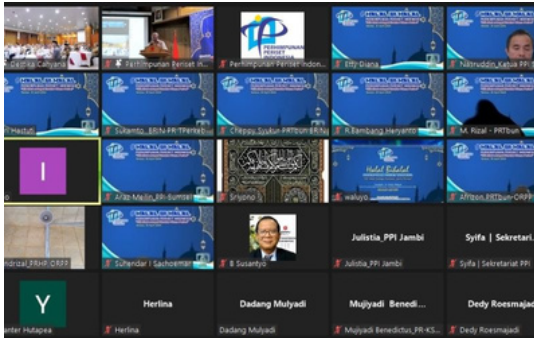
Cahyana
Perhimpunan Periset In
PERHIMPUNAN PERISET
Perhimpunan Periset Indon
Elfy Diana
Nakhruddin_Ketua PP
Hastuti
Sukanto_BRIN-PR-TPerke
Cheppy Syukur PRTbun BRIN
R Bambang Heryanto
M. Rizal - PRTbun
I
Arief Majid_PRI
Srijono
Halal Bihalal
waluyo
Arrizon_PRTbun-ORPP
Ardizal_PRHP ORPP
Suhendar I Sachoemar
B Susantyo
Julistia_PPI Jambi
Julistia_PPI Jambi
Syifa | Sekretari
Syifa | Sekretariat PPI
Y
Herlina
Dadang Mulyadi
Mujiyadi Benedi
Dedy Roesmajadi
Hutapea
Herlina
Dadang Mulyadi
Mujiyadi Benedictus_PR-KS
Dedy Roesmajadi